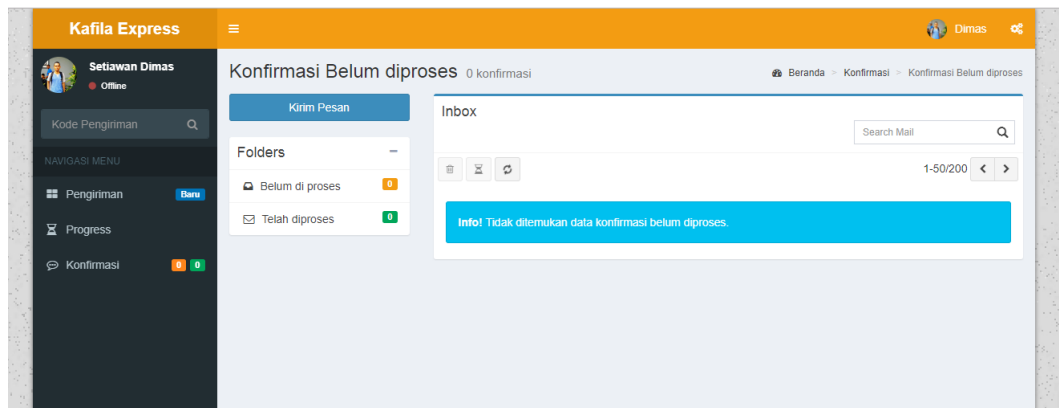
Kafila Express

Dimas

Setiawan Dimas
Offline

Kode Pengiriman

NAVIGASI MENU

Pengiriman Baru

Progress

Konfirmasi 0 0

Konfirmasi Belum diproses 0 konfirmasi

Beranda > Konfirmasi > Konfirmasi Belum diproses

Kirim Pesan

Folders

Belum di proses 0

Telah diproses 0

Inbox

Search Mail

1-50/200

Info! Tidak ditemukan data konfirmasi belum diproses.